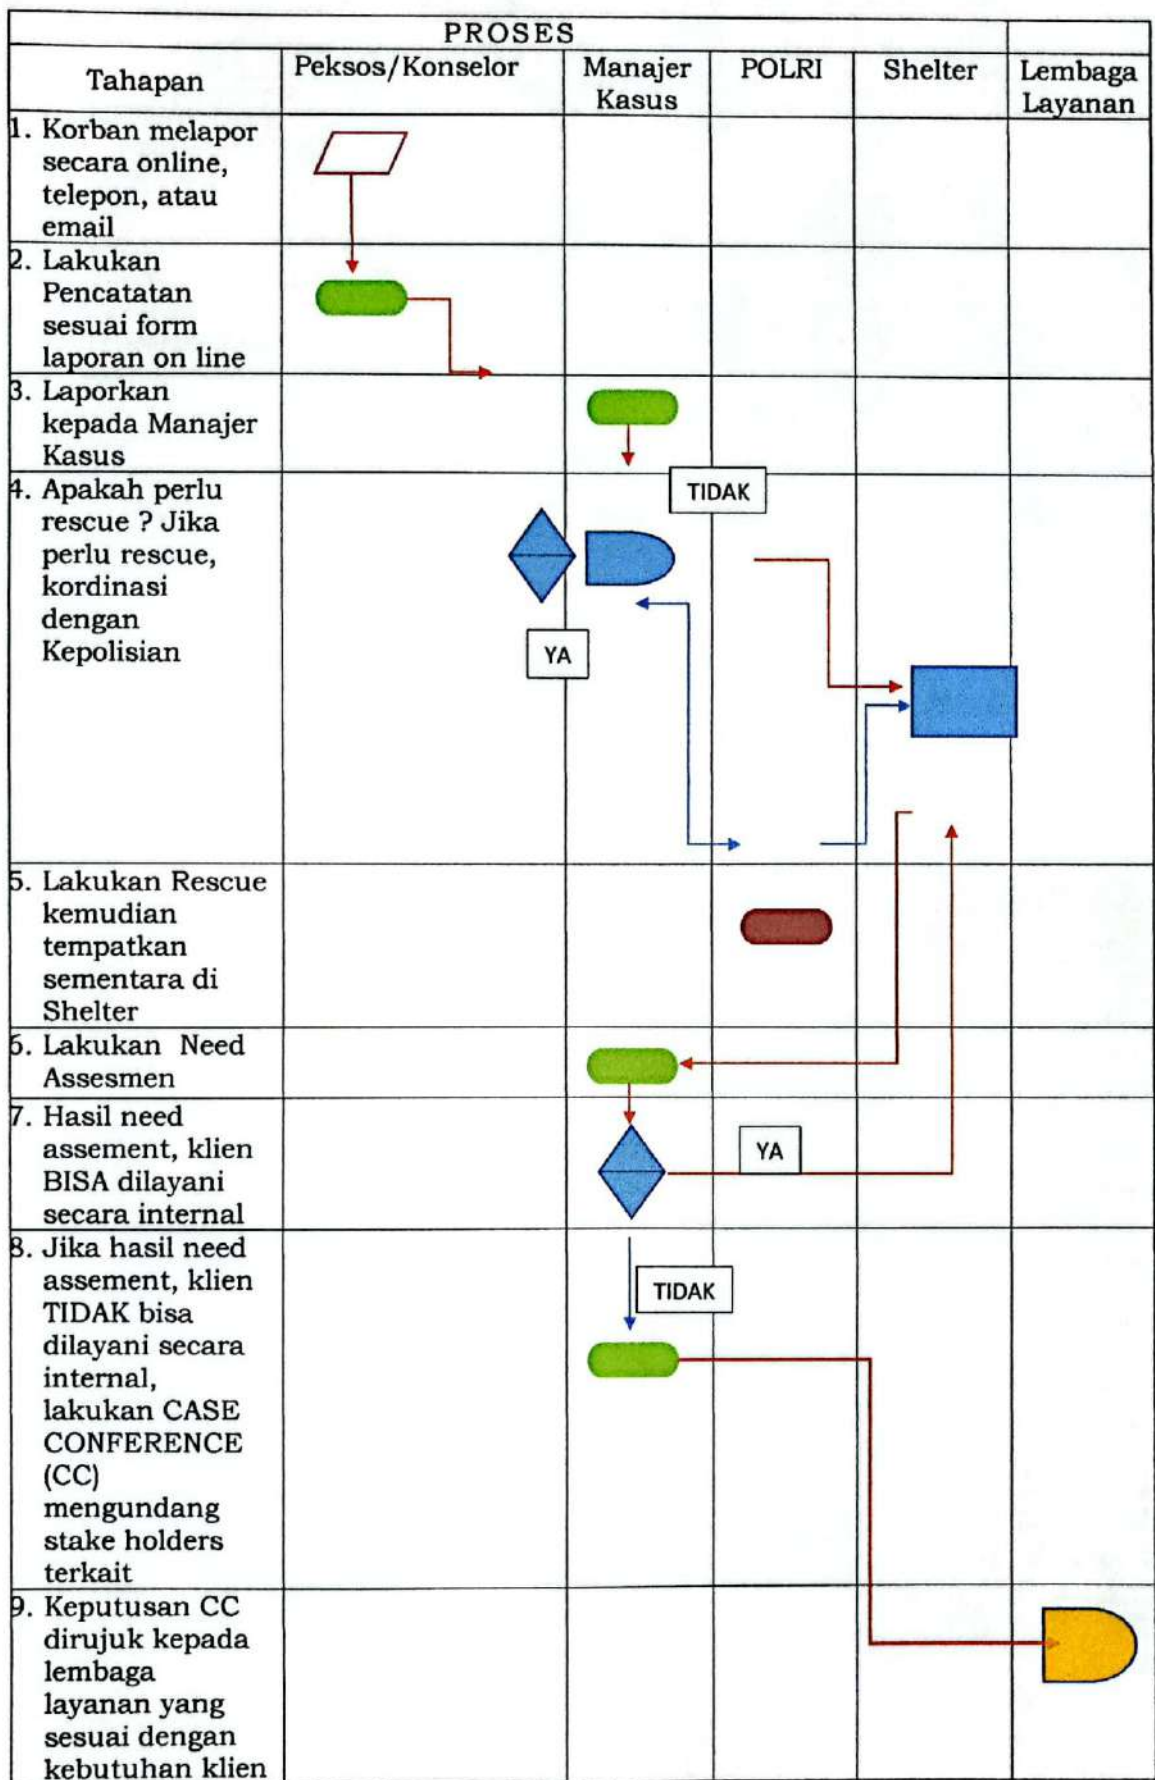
| Tahapan | PROSES Peksos/Konselor | Manajer Kasus | POLRI | Shelter | Lembaga Layanan |
|---|---|---|---|---|---|
| 1. Korban melapor secara online, telepon, atau email | | | | | |
| 2. Lakukan Pencatatan sesuai form laporan on line | | | | | |
| 3. Laporkan kepada Manajer Kasus | | | | | |
| 4. Apakah perlu rescue ? Jika perlu rescue, kordinasi dengan Kepolisian | | YA | TIDAK | | |
| 5. Lakukan Rescue kemudian tempatkan sementara di Shelter | | | | | |
| 6. Lakukan Need Assesmen | | | | | |
| 7. Hasil need assement, klien BISA dilayani secara internal | | | YA | | |
| 8. Jika hasil need assement, klien TIDAK bisa dilayani secara internal, lakukan CASE CONFERENCE (CC) mengundang stake holders terkait | | TIDAK | | | |
| 9. Keputusan CC dirujuk kepada lembaga layanan yang sesuai dengan kebutuhan klien | | | | | |